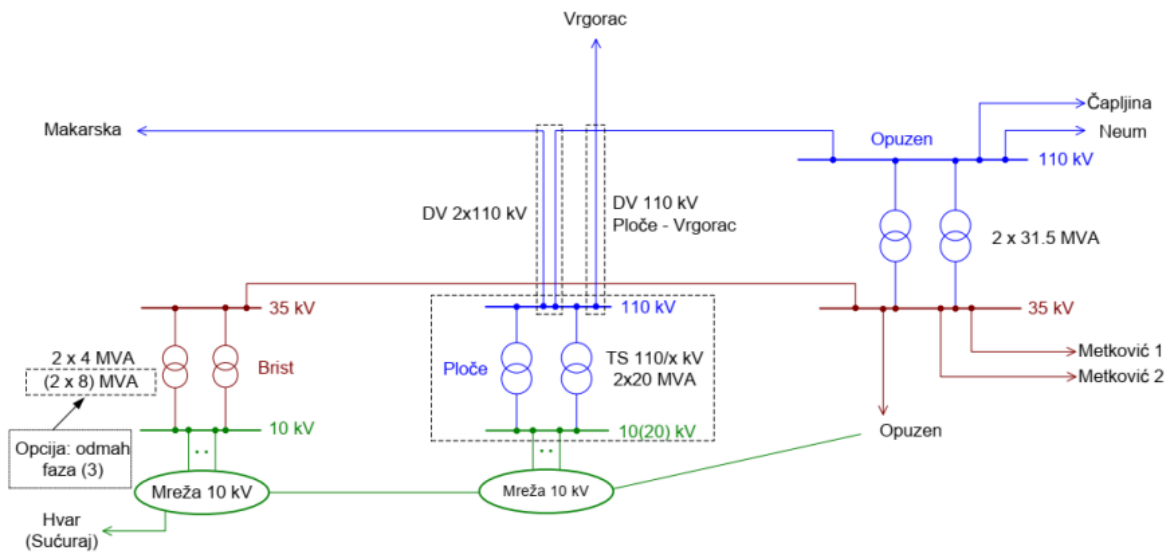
Vrgorac

Čapljina

Makarska

Neum

Opuzen

110 kV

DV 2x110 kV

DV 110 kV
Ploče - Vrgorac

2 x 31.5 MVA

35 kV

110 kV

35 kV

2 x 4 MVA

(2 x 8) MVA

Brist

Ploče

TS 110/x kV
2x20 MVA

Metković 1

Metković 2

10 kV

10(20) kV

Opuzen

Opcija: odmah faza (3)

Mreža 10 kV

Mreža 10 kV

Hvar
(Sućuraj)